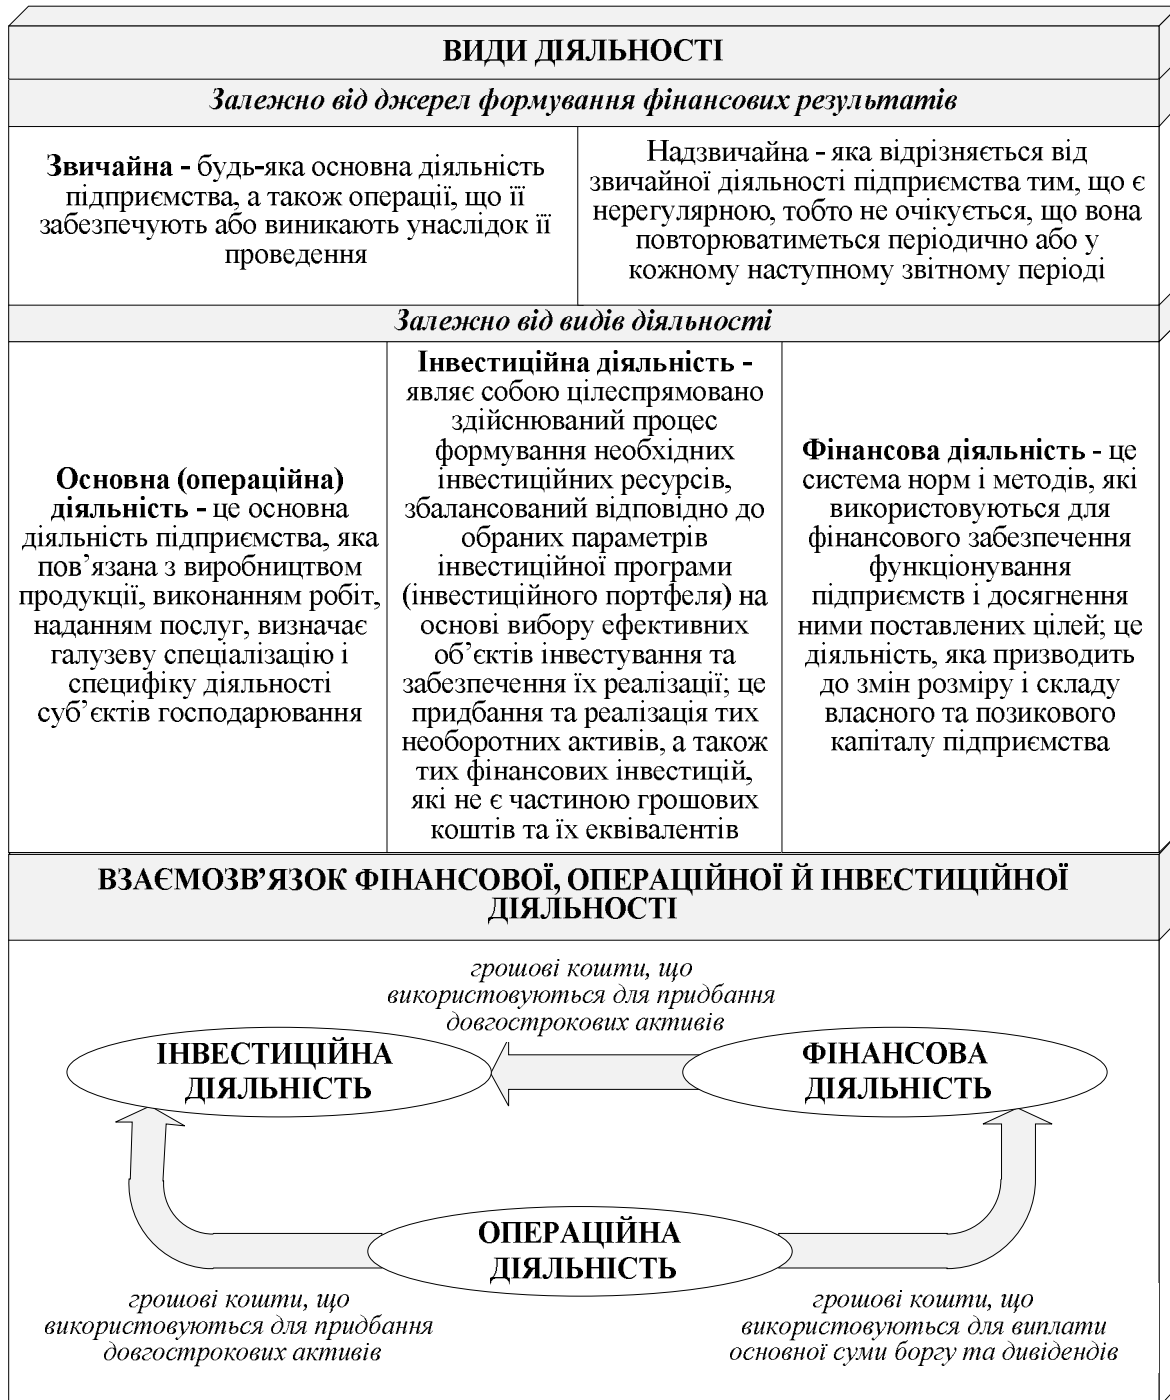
ВИДИ ДІЯЛЬНОСТІ

Залежно від джерел формування фінансових результатів

| Звичайна - будь-яка основна діяльність підприємства, а також операції, що її забезпечують або виникають унаслідок її проведення | Надзвичайна - яка відрізняється від звичайної діяльності підприємства тим, що є нерегулярною, тобто не очікується, що вона повторюватиметься періодично або у кожному наступному звітному періоді |
|---|---|

Залежно від видів діяльності

| Основна (операційна) діяльність - це основна діяльність підприємства, яка пов'язана з виробництвом продукції, виконанням робіт, наданням послуг, визначає галузеву спеціалізацію і специфіку діяльності суб'єктів господарювання | Інвестиційна діяльність - являє собою цілеспрямовано здійснюваний процес формування необхідних інвестиційних ресурсів, збалансований відповідно до обраних параметрів інвестиційної програми (інвестиційного портфеля) на основі вибору ефективних об'єктів інвестування та забезпечення їх реалізації; це придбання та реалізація тих необоротних активів, а також тих фінансових інвестицій, які не є частиною грошових коштів та їх еквівалентів | Фінансова діяльність - це система норм і методів, які використовуються для фінансового забезпечення функціонування підприємств і досягнення ними поставлених цілей; це діяльність, яка призводить до змін розміру і складу власного та позикового капіталу підприємства |
|---|---|---|

ВЗАЄМОЗВ'ЯЗОК ФІНАНСОВОЇ, ОПЕРАЦІЙНОЇ Й ІНВЕСТИЦІЙНОЇ ДІЯЛЬНОСТІ

грошові кошти, що використовуються для придбання довгострокових активів

ІНВЕСТИЦІЙНА ДІЯЛЬНІСТЬ

ФІНАНСОВА ДІЯЛЬНІСТЬ

ОПЕРАЦІЙНА ДІЯЛЬНІСТЬ

грошові кошти, що використовуються для придбання довгострокових активів

грошові кошти, що використовуються для виплати основної суми боргу та дивідендів